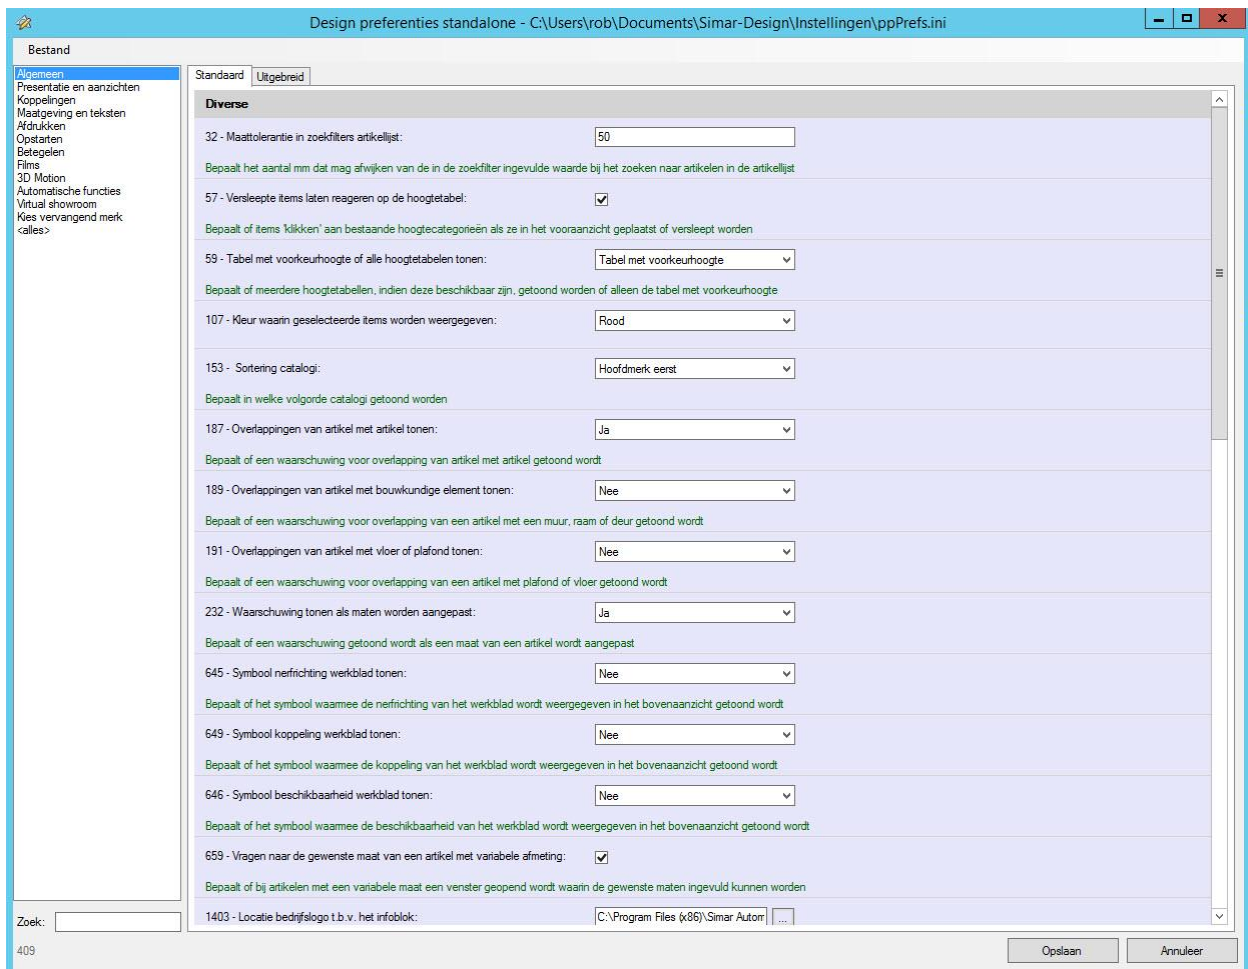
Design preferenties standalone - C:\Users\rob\Documents\Simar-Design\Instellingen\ppPrefs.ini

Bestand

Algemeen
Presentatie en aanzichten
Koppelingen
Maatgeving en teksten
Afdrukken
Opstarten
Betegelen
Films
3D Motion
Automatische functies
Virtual showroom
Kies vervangend merk
<alles>

Zoek:

409

Standaard | Uitgebreid

Diverse

32 - Maattolerantie in zoekfilters artikellijst: 50

Bepaalt het aantal mm dat mag afwijken van de in de zoekfilter ingevulde waarde bij het zoeken naar artikelen in de artikellijst

57 - Versleepte items laten reageren op de hoogtetabel:

Bepaalt of items 'klikken' aan bestaande hoogtecategorieën als ze in het vooraanzicht geplaatst of versleept worden

59 - Tabel met voorkeurhoogte of alle hoogtetabelen tonen: Tabel met voorkeurhoogte

Bepaalt of meerdere hoogtetabellen, indien deze beschikbaar zijn, getoond worden of alleen de tabel met voorkeurhoogte

107 - Kleur waarin geselecteerde items worden weergegeven: Rood

153 - Sortering catalogi: Hoofdmerk eerst

Bepaalt in welke volgorde catalogi getoond worden

187 - Overlappingen van artikel met artikel tonen: Ja

Bepaalt of een waarschuwing voor overlapping van artikel met artikel getoond wordt

189 - Overlappingen van artikel met bouwkundige element tonen: Nee

Bepaalt of een waarschuwing voor overlapping van een artikel met een muur, raam of deur getoond wordt

191 - Overlappingen van artikel met vloer of plafond tonen: Nee

Bepaalt of een waarschuwing voor overlapping van een artikel met plafond of vloer getoond wordt

232 - Waarschuwing tonen als maten worden aangepast: Ja

Bepaalt of een waarschuwing getoond wordt als een maat van een artikel wordt aangepast

645 - Symbool nerfrichting werkblad tonen: Nee

Bepaalt of het symbool waarmee de nerfrichting van het werkblad wordt weergegeven in het bovenaanzicht getoond wordt

649 - Symbool koppeling werkblad tonen: Nee

Bepaalt of het symbool waarmee de koppeling van het werkblad wordt weergegeven in het bovenaanzicht getoond wordt

646 - Symbool beschikbaarheid werkblad tonen: Nee

Bepaalt of het symbool waarmee de beschikbaarheid van het werkblad wordt weergegeven in het bovenaanzicht getoond wordt

659 - Vragen naar de gewenste maat van een artikel met variabele afmeting:

Bepaalt of bij artikelen met een variabele maat een venster geopend wordt waarin de gewenste maten ingevuld kunnen worden

1403 - Locatie bedrijfslogo t.b.v. het infoblok: C:\Program Files (x86)\Simar Autom ...

Opslaan | Annuleer